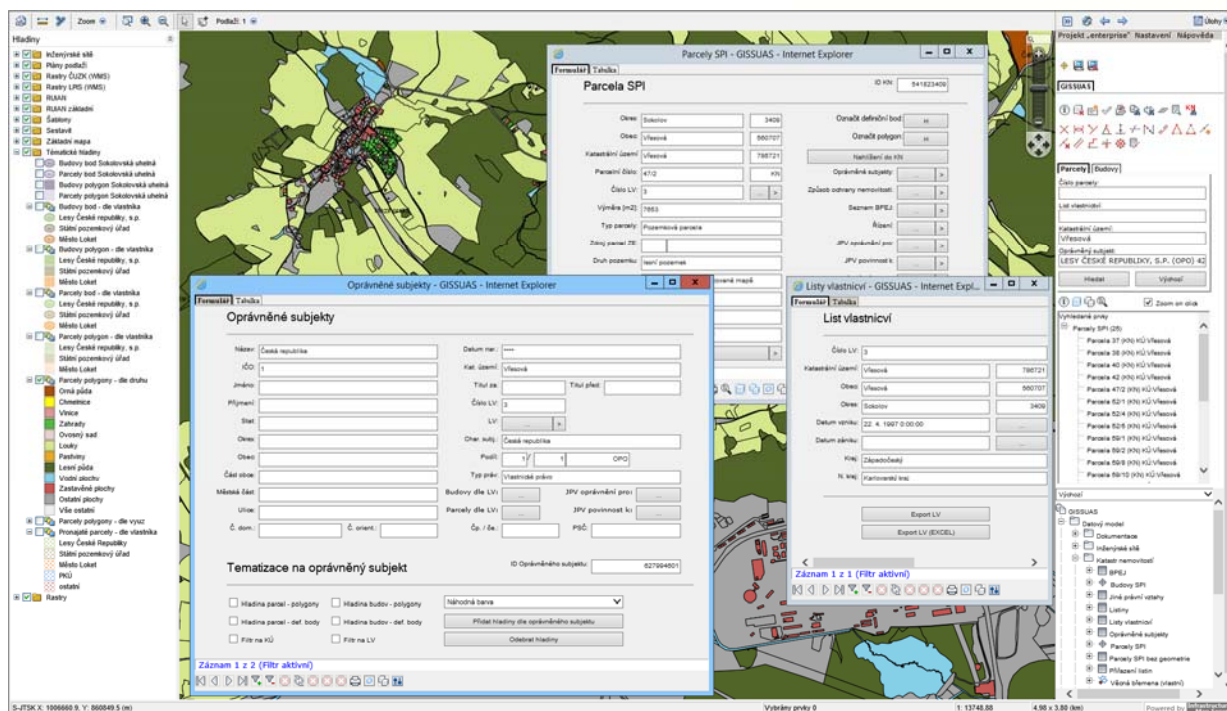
Zoom Podlaží: 1

Hladiny
Inženýrské sítě
Plány podlaží
Rastry ČÚZK (WMS)
Rastry LRS (WMS)
RUIAN
RUIAN základní
Šablony
Sestavě
Základní mapa
Tématické hladiny
Budovy bod Sokolovská uhelná
Parcely bod Sokolovská uhelná
Budovy polygon Sokolovská uhelná
Parcely polygon Sokolovská uhelná
Budovy bod - dle vlastníka
Lesy České republiky, s.p.
Státní pozemkový úřad
Město Loket
Budovy polygon - dle vlastníka
Lesy České republiky, s.p.
Státní pozemkový úřad
Město Loket
Parcely bod - dle vlastníka
Lesy České republiky, s.p.
Státní pozemkový úřad
Město Loket
Parcely polygon - dle vlastníka
Lesy České republiky, s.p.
Státní pozemkový úřad
Město Loket
Parcely polygony - dle druhu
Orná půda
Chmelnice
Vinice
Zahrady
Ovocný sad
Louky
Pastviny
Lesní půda
Vodní plocha
Zastavěné plochy
Ostatní plochy
Vše ostatní
Parcely polygony - dle vyuz
Pronajaté parcely - dle vlastníka
Lesy České Republiky
Státní pozemkový úřad
Město Loket
PKÚ
ostatní
Rastry

Parcely SPI - GISSUAS - Internet Explorer
Formulář Tabulka
Parcela SPI
ID KN: 541823409
Okres: Sokolov 3409
Obec: Vřesová 560707
Katastrální území: Vřesová 786721
Parcelní číslo: 47/2 KN
Číslo LV: 3
Výměra [m2]: 7653
Typ parcely: Pozemková parcela
Zdroj parcel ZE:
Druh pozemku: lesní pozemek
Označit definiční bod:
Označit polygon:
Nahlížení do KN
Oprávněné subjekty:
Způsob ochrany nemovitosti:
Seznam BPEJ:
Řízení:
JPV oprávnění pro:
JPV povinnost k:
ována mapě

Oprávněné subjekty - GISSUAS - Internet Explorer
Formulář Tabulka
Oprávněné subjekty
Název: Česká republika
IČO: 1
Jméno:
Příjmení:
Stat:
Okres:
Obec:
Část obce:
Městská část:
Ulice:
Č. dom.:
Č. orient.:
Datum nar.: ----
Kat. území: Vřesová
Titul za:
Titul před:
Číslo LV: 3
LV:
Char. subj.: Česká republika
Podíl: 1 / 1 OPO
Typ práv: Vlastnické právo
Budovy dle LV:
Parcely dle LV:
JPV oprávnění pro:
JPV povinnost k:
Čp. / Če.:
PSČ:
Tematizace na oprávněný subjekt
ID Oprávněného subjektu: 627994601
Hladina parcel - polygony
Hladina budov - polygony
Náhodná barva
Hladina parcel - def. body
Hladina budov - def. body
Přidat hladiny dle oprávněného subjektu
Filtr na KÚ
Filtr na LV
Odebrat hladiny
Záznam 1 z 2 (Filtr aktivní)

Listy vlastnictví - GISSUAS - Internet Expl...
Formulář Tabulka
List vlastnictví
Číslo LV: 3
Katastrální území: Vřesová 786721
Obec: Vřesová 560707
Okres: Sokolov 3409
Datum vzniku: 22. 4. 1997 0:00:00
Datum zániku:
Kraj: Západočeský
N. kraj: Karlovarský kraj
Export LV
Export LV (EXCEL)
Záznam 1 z 1 (Filtr aktivní)

Úlohy
Projekt „enterprise" Nastavení Nápověda
GISSUAS
Parcely Budovy
Číslo parcely:
List vlastnictví:
Katastrální území:
Vřesová
Oprávněný subjekt:
LESY ČESKÉ REPUBLIKY, S.P. (OPO) 42
Hledat
Výchozí
Zoom on click
Vyhledané prvky
Parcely SPI (25)
Parcela 37 (KN) KÚ Vřesová
Parcela 38 (KN) KÚ Vřesová
Parcela 40 (KN) KÚ Vřesová
Parcela 42 (KN) KÚ Vřesová
Parcela 47/2 (KN) KÚ Vřesová
Parcela 52/1 (KN) KÚ Vřesová
Parcela 52/4 (KN) KÚ Vřesová
Parcela 52/5 (KN) KÚ Vřesová
Parcela 59/1 (KN) KÚ Vřesová
Parcela 59/2 (KN) KÚ Vřesová
Parcela 59/8 (KN) KÚ Vřesová
Parcela 59/10 (KN) KÚ Vřesová
Výchozí
GISSUAS
Datový model
Dokumentace
Inženýrské sítě
Katastr nemovitostí
BPEJ
Budovy SPI
Jiné právní vztahy
Listiny
Listy vlastnictví
Oprávněné subjekty
Parcely SPI
Parcely SPI bez geometrie
Přílezení listin
Věcná břemena (vlastní)

S-JTSK X: 1006660.9, Y: 860049.5 (m)
Vybrány prvky 0
1: 13748.88
4.98 x 3.80 (km)
Powered by